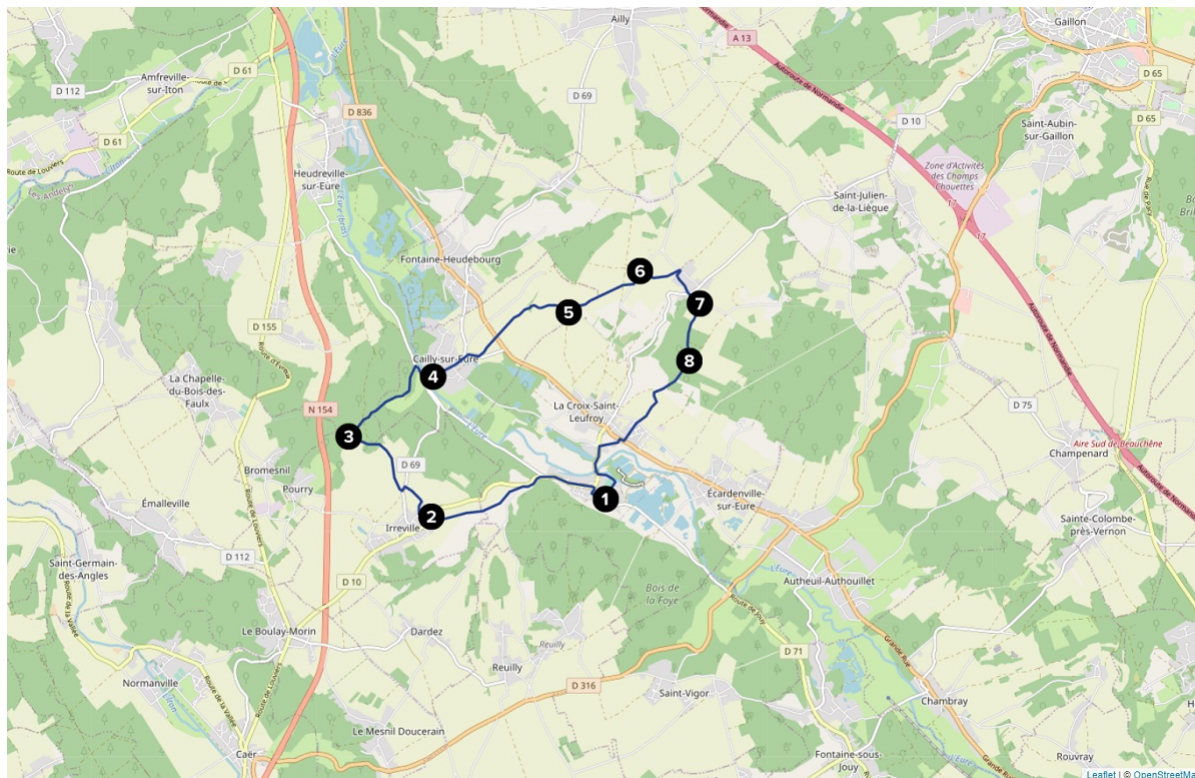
Ailly
Gaillon
A 13
Amfreville-sur-Iton
D 61
D 112
D 69
D 65
D 836
D 10
Saint-Aubin-sur-Gaillon
D 65
D 61
Route de Louviers
Heudreville-sur-Eure
Zone d'Activités des Champs Chouettes
Saint-Julien-de-la-Liègue
Fontaine-Heudebourg
6
7
5
D 155
8
Cailly-sur-Eure
4
La Chapelle-du-Bois-des-Faulx
N 154
La Croix-Saint-Leufroy
D 75
3
Aire Sud de Beauchêne
Bromesnil
D 69
Champenard
Pourry
1
Émalleville
Écardenville-sur-Eure
2
Irreville
Sainte-Colombe-près-Vernon
D 112
Saint-Germain-des-Angles
D 10
Bois de la Foye
Autheuil-Authouillet
Le Boulay-Morin
Dardez
D 71
Reuilly
Reuilly
Normanville
D 316
Saint-Vigor
Chambray
Le Mesnil Doucerain
Fontaine-sous-Jouy
Caer
Rouvray
Leaflet | © OpenStreetMa